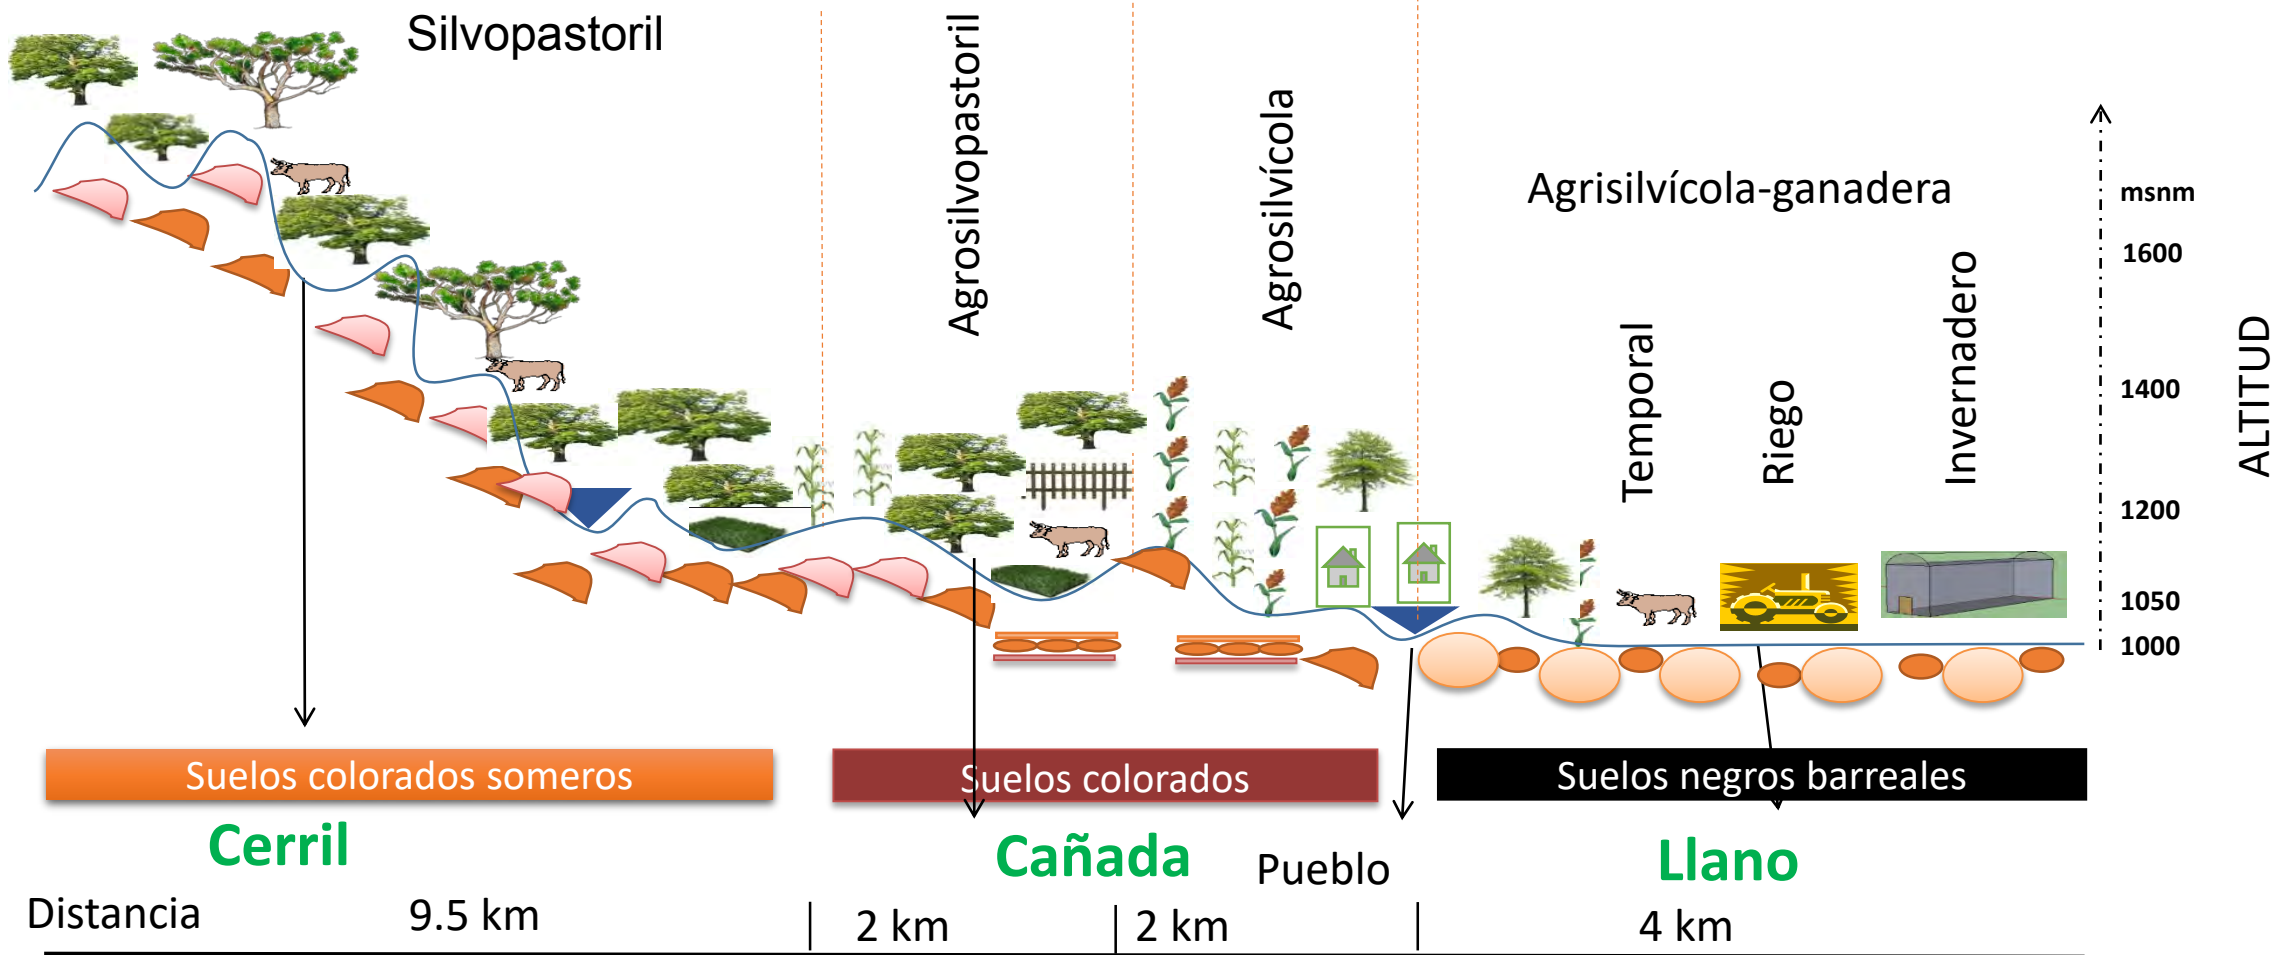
Silvopastoril

Agrosilvopastoril

Agrosilvícola

Agrisilvícola-ganadera

Temporal

Riego

Invernadero

msnm
1600
1400
1200
1050
1000

ALTITUD

Suelos colorados someros

Suelos colorados

Suelos negros barreales

Cerril

Cañada

Pueblo

Llano

Distancia 9.5 km

2 km

2 km

4 km